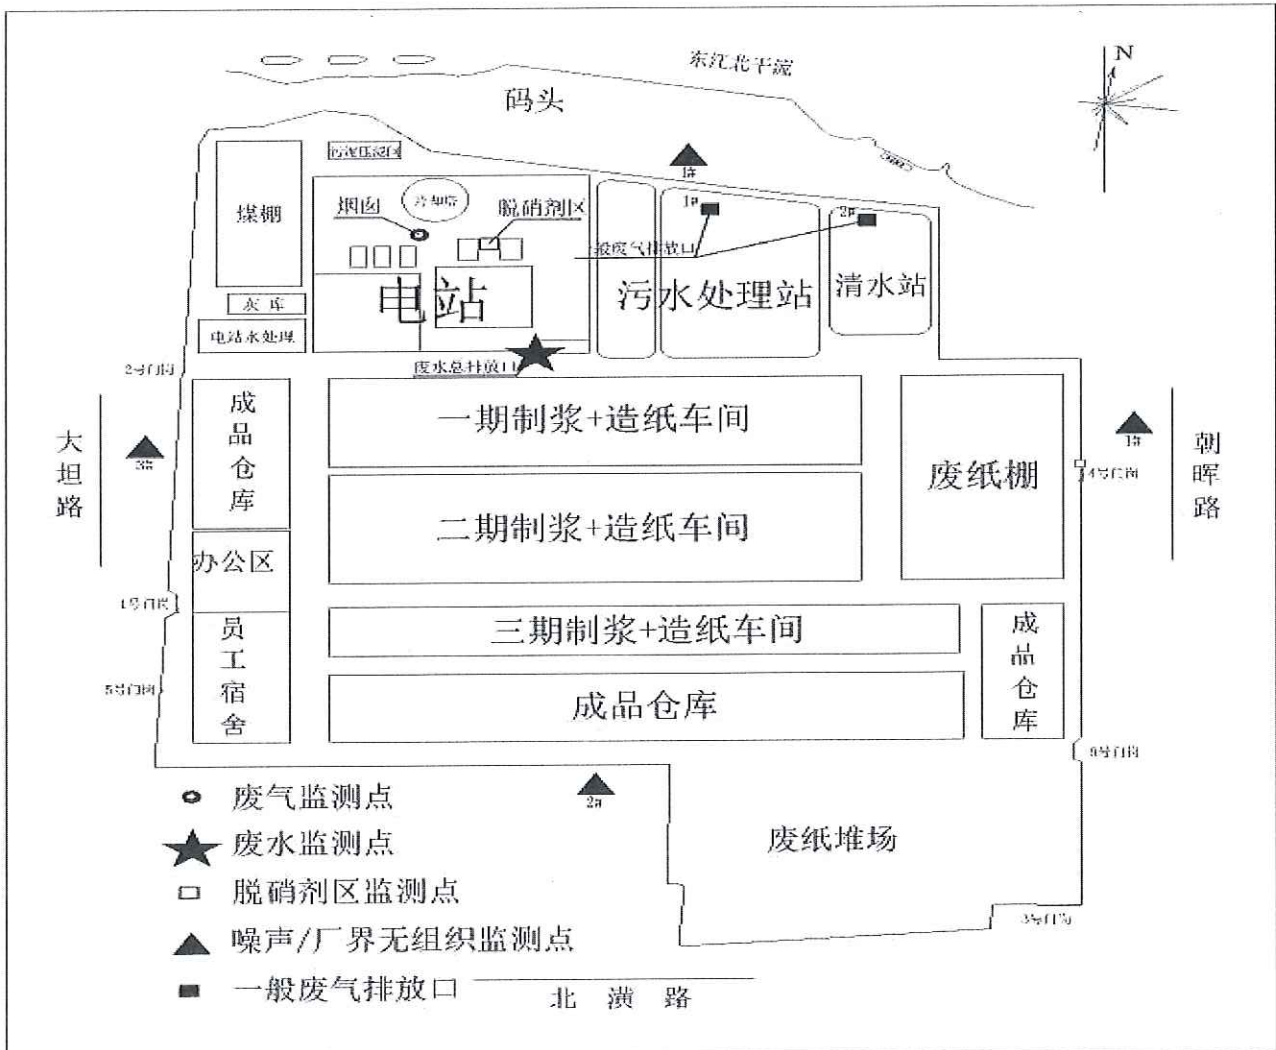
东江北干流

码头

N

污泥压滤间

煤棚

烟囱

污泥库

脱硝剂区

1#

1#

2#

一般废气排放口

电站

污水处理站

清水站

灰库

电站水处理

2号门岗

废水总排放口

大坦路

3#

成品仓库

一期制浆+造纸车间

废纸棚

1#

4号门岗

朝晖路

二期制浆+造纸车间

办公区

1号门岗

员工宿舍

三期制浆+造纸车间

成品仓库

5号门岗

成品仓库

6号门岗

废气监测点

2#

废水监测点

废纸堆场

脱硝剂区监测点

噪声/厂界无组织监测点

3号门岗

一般废气排放口

北潢路